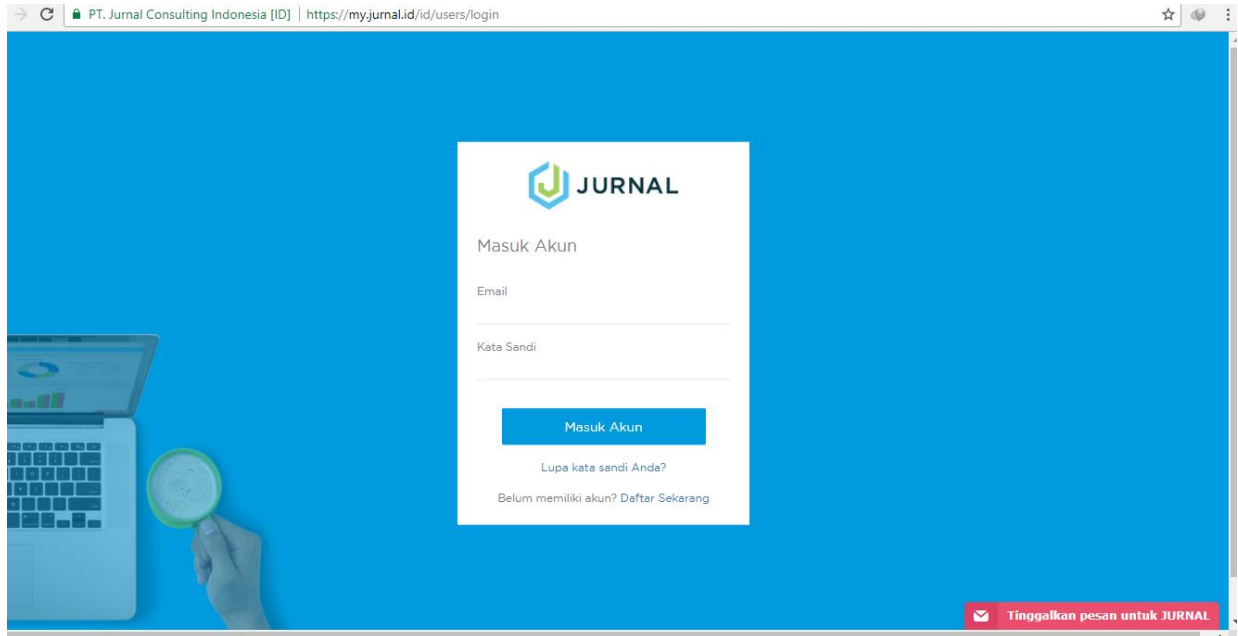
PT. Jurnal Consulting Indonesia [ID] | https://my.jurnal.id/id/users/login

JURNAL

Masuk Akun

Email

Kata Sandi

Masuk Akun

Lupa kata sandi Anda?

Belum memiliki akun? Daftar Sekarang

Tinggalkan pesan untuk JURNAL